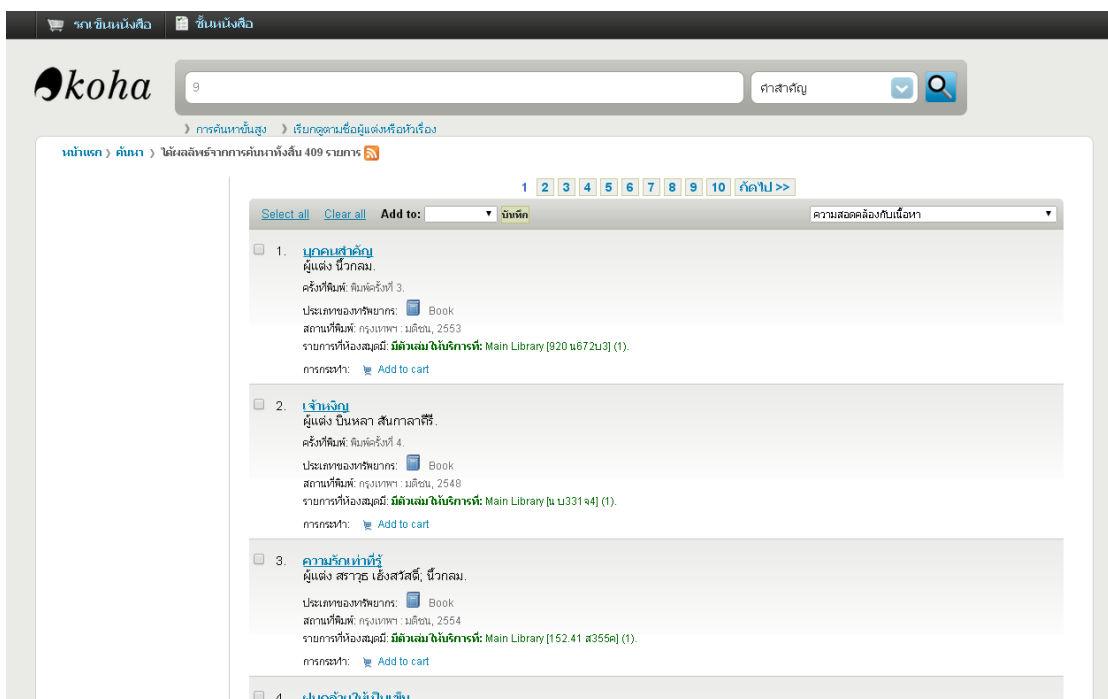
รถเข็นหนังสือ ชั้นหนังสือ

koha

9

คำสำคัญ

› การค้นหาขั้นสูง › เรียกดูตามชื่อผู้แต่งหรือหัวเรื่อง

หน้าแรก › ค้นหา › ได้ผลลัพธ์จากการค้นหาทั้งสิ้น 409 รายการ

1 2 3 4 5 6 7 8 9 10 ถัดไป >>

Select all Clear all Add to: บันทึก ความสอดคล้องกับเนื้อหา

1. บุคคลสำคัญ
ผู้แต่ง นิ้วกลม.
ครั้งที่พิมพ์: พิมพ์ครั้งที่ 3.
ประเภทของทรัพยากร: Book
สถานที่พิมพ์: กรุงเทพฯ : มติชน, 2553
รายการที่ห้องสมุดมี: มีตัวเล่มให้บริการที่: Main Library [920 น672บ3] (1).
การกระทำ: Add to cart

2. เจ้าหงิญ
ผู้แต่ง บินหลา สันกาลาคีรี.
ครั้งที่พิมพ์: พิมพ์ครั้งที่ 4.
ประเภทของทรัพยากร: Book
สถานที่พิมพ์: กรุงเทพฯ : มติชน, 2548
รายการที่ห้องสมุดมี: มีตัวเล่มให้บริการที่: Main Library [น บ331จ4] (1).
การกระทำ: Add to cart

3. ความรักเท่าที่รู้
ผู้แต่ง สราวุธ เฮ้งสวัสดิ์; นิ้วกลม.
ประเภทของทรัพยากร: Book
สถานที่พิมพ์: กรุงเทพฯ : มติชน, 2554
รายการที่ห้องสมุดมี: มีตัวเล่มให้บริการที่: Main Library [152.41 ส355ค] (1).
การกระทำ: Add to cart

4. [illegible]